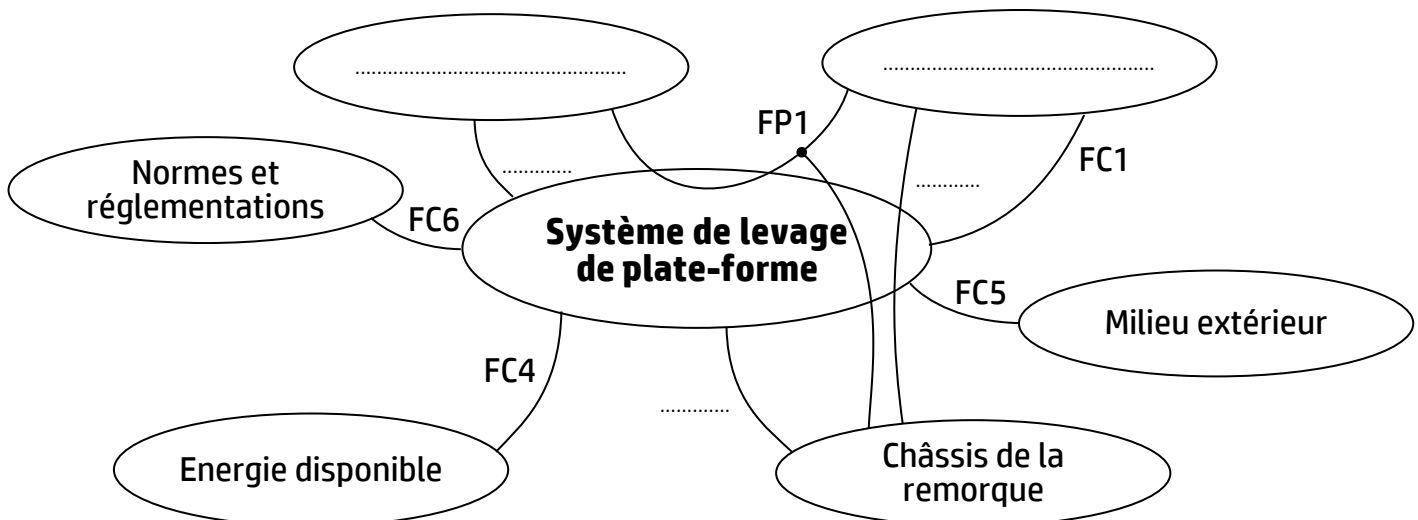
.............................................

.............................................

FP1

............

FC1

Normes et réglementations

FC6

...........

Système de levage de plate-forme

FC5

Milieu extérieur

FC4

............

Energie disponible

Châssis de la remorque